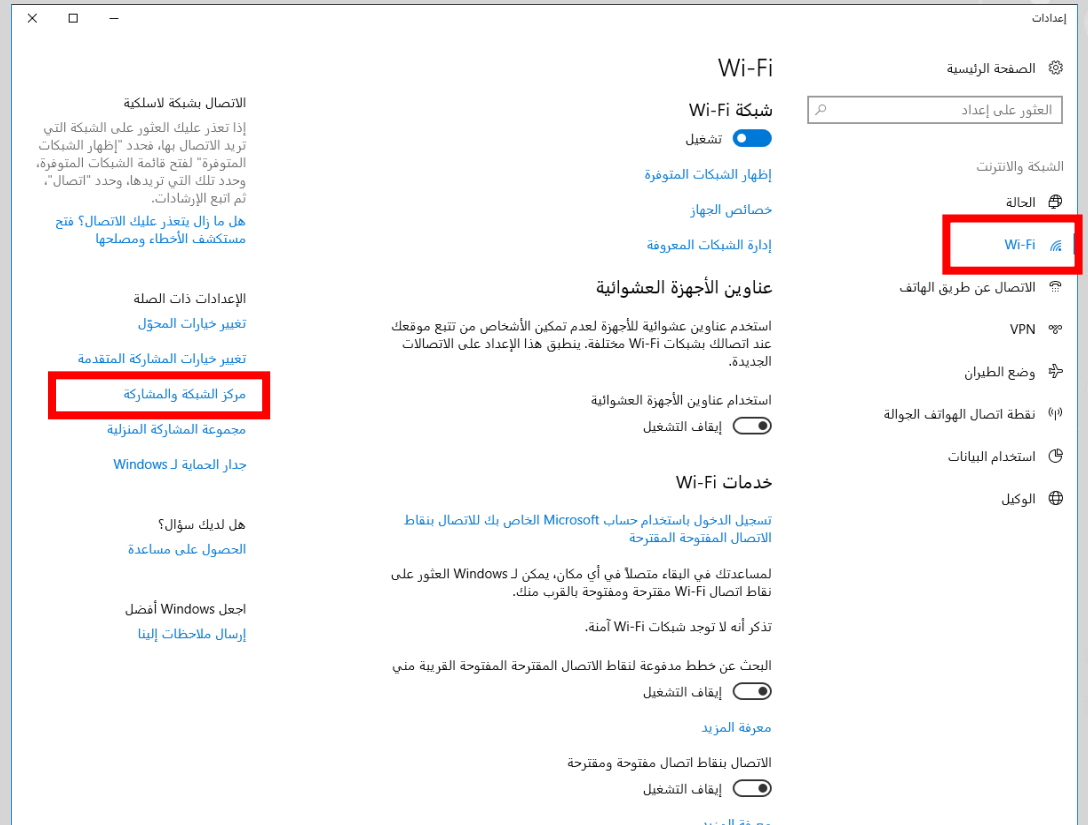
إعدادات

الصفحة الرئيسية

العثور على إعداد

الشبكة والانترنت

الحالة

Wi-Fi

الاتصال عن طريق الهاتف

VPN

وضع الطيران

نقطة اتصال الهواتف الجوالة

استخدام البيانات

الوكيل

Wi-Fi

شبكة Wi-Fi

تشغيل

إظهار الشبكات المتوفرة

خصائص الجهاز

إدارة الشبكات المعروفة

عناوين الأجهزة العشوائية

استخدم عناوين عشوائية للأجهزة لعدم تمكين الأشخاص من تتبع موقعك عند اتصالك بشبكات Wi-Fi مختلفة. ينطبق هذا الإعداد على الاتصالات الجديدة.

استخدام عناوين الأجهزة العشوائية

إيقاف التشغيل

خدمات Wi-Fi

تسجيل الدخول باستخدام حساب Microsoft الخاص بك للاتصال بنقاط الاتصال المفتوحة المقترحة

لمساعدتك في البقاء متصلاً في أي مكان، يمكن لـ Windows العثور على نقاط اتصال Wi-Fi مقترحة ومفتوحة بالقرب منك.

تذكر أنه لا توجد شبكات Wi-Fi آمنة.

البحث عن خطط مدفوعة لنقاط الاتصال المقترحة المفتوحة القريبة مني

إيقاف التشغيل

معرفة المزيد

الاتصال بنقاط اتصال مفتوحة ومقترحة

إيقاف التشغيل

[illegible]

الاتصال بشبكة لاسلكية

إذا تعذر عليك العثور على الشبكة التي تريد الاتصال بها، فحدد "إظهار الشبكات المتوفرة" لفتح قائمة الشبكات المتوفرة، وحدد تلك التي تريدها، وحدد "اتصال"، ثم اتبع الإرشادات.

هل ما زال يتعذر عليك الاتصال؟ فتح مستكشف الأخطاء ومصلحها

الإعدادات ذات الصلة

تغيير خيارات المحوّل

تغيير خيارات المشاركة المتقدمة

مركز الشبكة والمشاركة

مجموعة المشاركة المنزلية

جدار الحماية لـ Windows

هل لديك سؤال؟

الحصول على مساعدة

اجعل Windows أفضل

إرسال ملاحظات إلينا